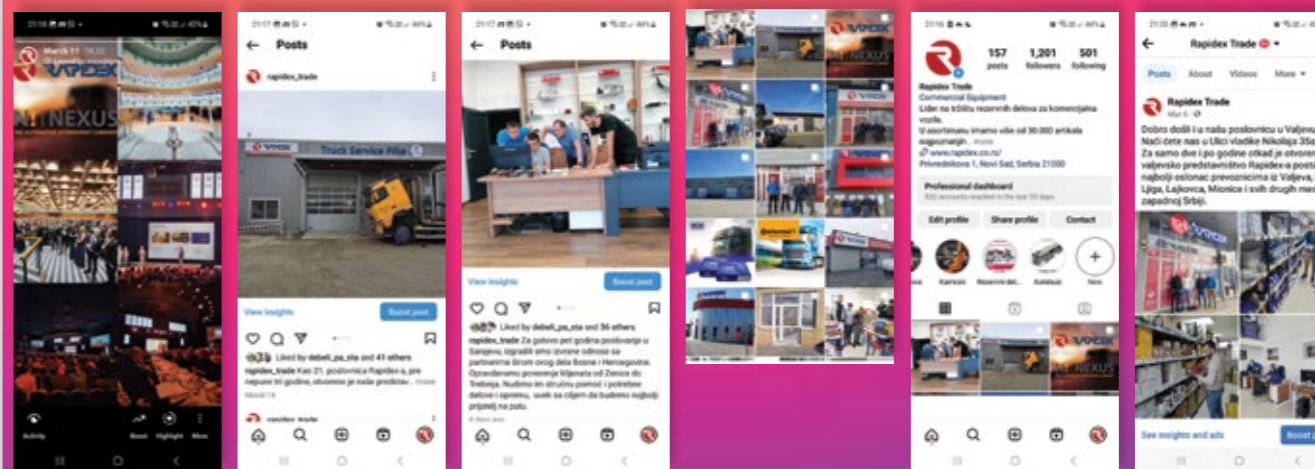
March 11

RAPIDEX

NEXUS

Activity Boost Highlight More

Posts

rapidex_trade

Truck Service Filip

View insights Boost post

Liked by debeli_pa_sta and 41 others

rapidex_trade Kao 21. poslovnica Rapidex-a, pre nepune tri godine, otvoreno je naše predstav... more

March 14

rapidex_trade

Posts

View insights Boost post

Liked by debeli_pa_sta and 36 others

rapidex_trade Za gotovo pet godina poslovanja u Sarajevu, izgradili smo izvrsne odnose sa partnerima širom ovog dela Bosne i Hercegovine. Opravdavamo poverenje klijenata od Zenice do Trebinja. Nudimo im stručnu pomoć i potrebne delove i opremu, uvek sa ciljem da budemo najbolji prijatelj na putu.

6 days ago

157 posts 1,201 followers 501 following

Rapidex Trade

Commercial Equipment

Lider na tržištu rezervnih delova za komercijalna vozila.

U asortimanu imamo više od 30.000 artikala kojima... more

www.rapidex.co.rs/

Privrednikova 1, Novi Sad, Serbia 21000

Professional dashboard

Edit profile Share profile Contact

Kamioni Rezervni del... Autobusi New

Rapidex Trade

Posts About Videos More

Rapidex Trade

Mar 6

Dobro došli i u našu poslovnicu u Valjevu! Naći ćete nas u Ulici vladike Nikolaja 35a. Za samo dve i po godine otkad je otvoreno, valjevsko predstavništvo Rapidex-a postalo je najbolji oslonac prevoznicima iz Valjeva, Uba, Ljiga, Lajkovca, Mionice i svih drugih mesta u zapadnoj Srbiji.

See insights and ads Boost post